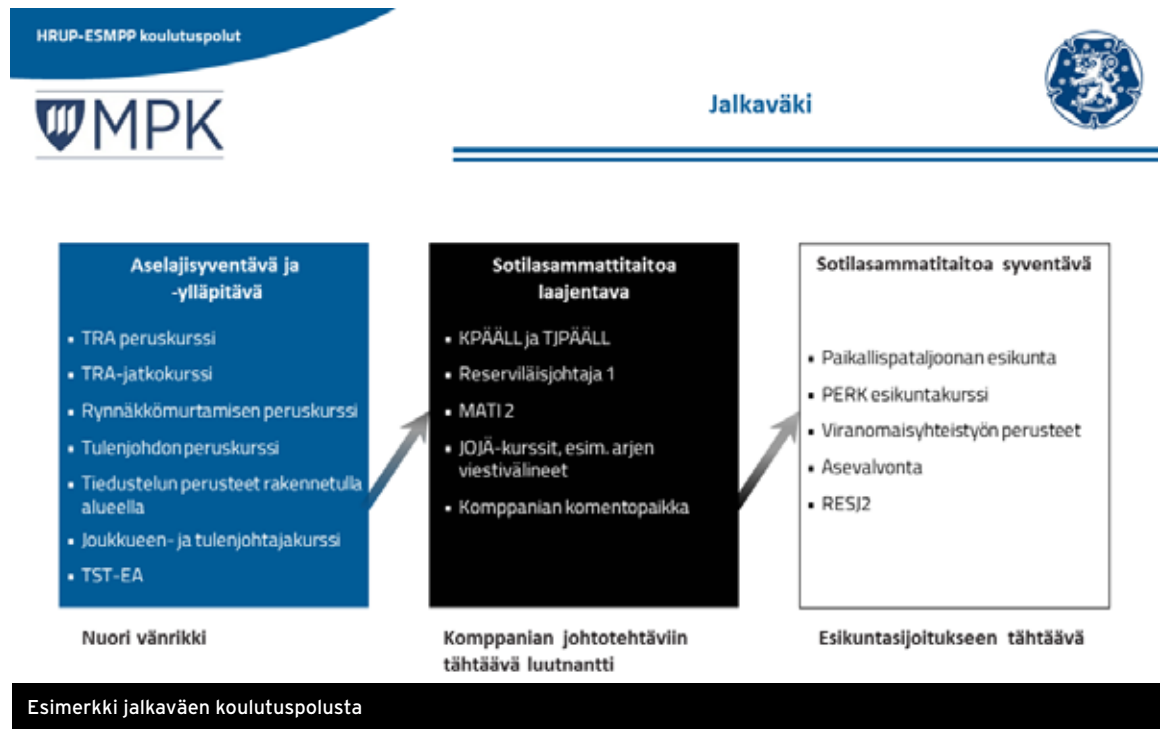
HRUP-ESMPP koulutuspolut

MPK

Jalkaväki

Aselajisyventävä ja -ylläpitävä

- TRA peruskurssi
- TRA-jatkokurssi
- Rynnäkkömurtamisen peruskurssi
- Tulenjohdon peruskurssi
- Tiedustelun perusteet rakennetulla alueella
- Joukkueen- ja tulenjohtajakurssi
- TST-EA

Nuori vänrikki

Sotilasammattitaitoa laajentava

- KPÄÄLL ja TJPÄÄLL
- Reserviläisjohtaja 1
- MATI 2
- JOJÄ-kurssit, esim. arjen viestivälineet
- Komppanian komentopaikka

Komppanian johtotehtäviin tähtäävä luutnantti

Sotilasammattitaitoa syventävä

- Paikallispataljoonan esikunta
- PERK esikuntakurssi
- Viranomaisyhteistyön perusteet
- Asevalvonta
- RESJ2

Esikuntasijoitukseen tähtäävä

Esimerkki jalkaväen koulutuspolusta